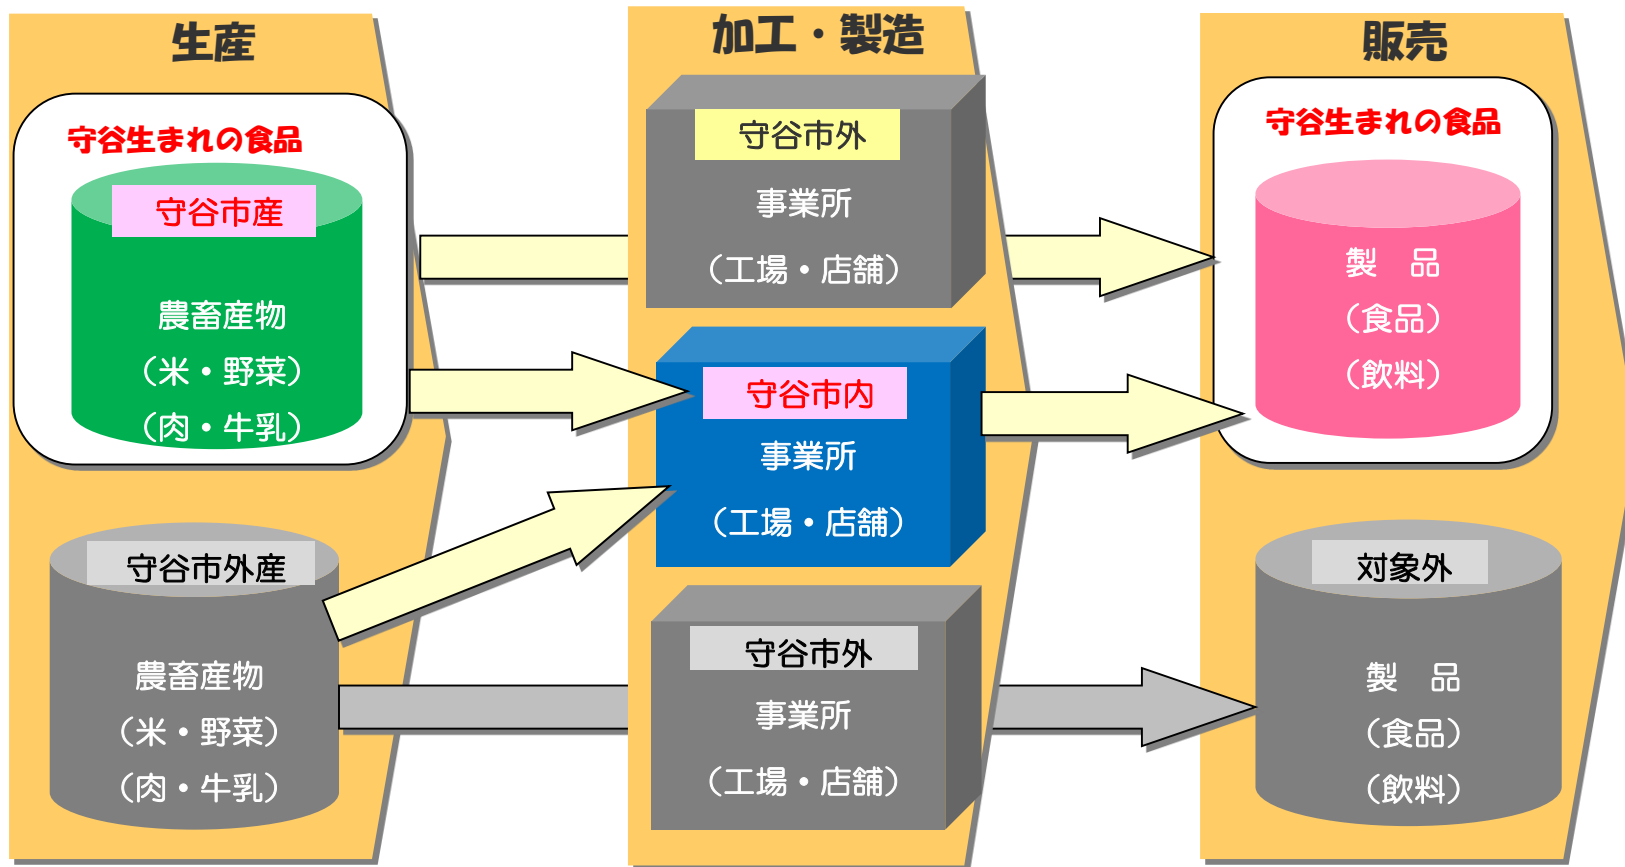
生産

守谷生まれの食品

守谷市産

農畜産物
（米・野菜）
（肉・牛乳）

守谷市外産

農畜産物
（米・野菜）
（肉・牛乳）

加工・製造

守谷市外
事業所
（工場・店舗）

守谷市内
事業所
（工場・店舗）

守谷市外
事業所
（工場・店舗）

販売

守谷生まれの食品

製　品
（食品）
（飲料）

対象外

製　品
（食品）
（飲料）